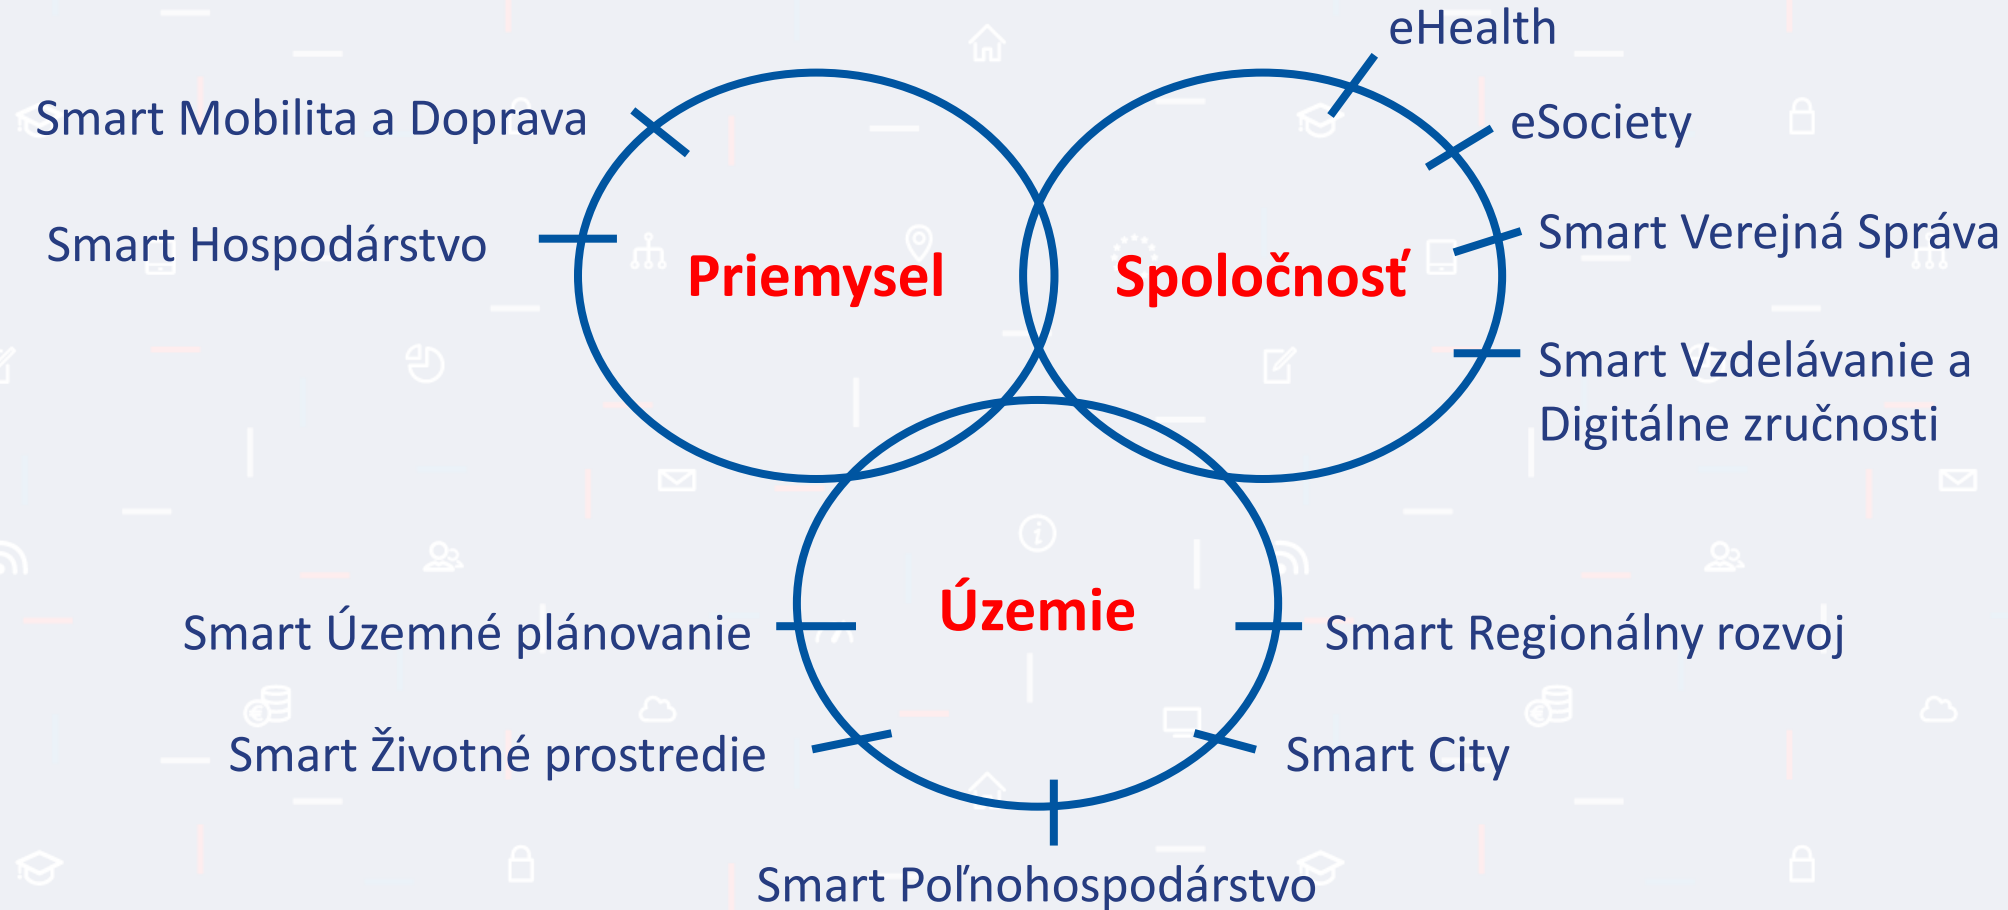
eHealth

Smart Mobilita a Doprava

eSociety

Smart Hospodárstvo

Priemysel

Spoločnosť

Smart Verejná Správa

Smart Vzdelávanie a Digitálne zručnosti

Územie

Smart Územné plánovanie

Smart Regionálny rozvoj

Smart Životné prostredie

Smart City

Smart Poľnohospodárstvo